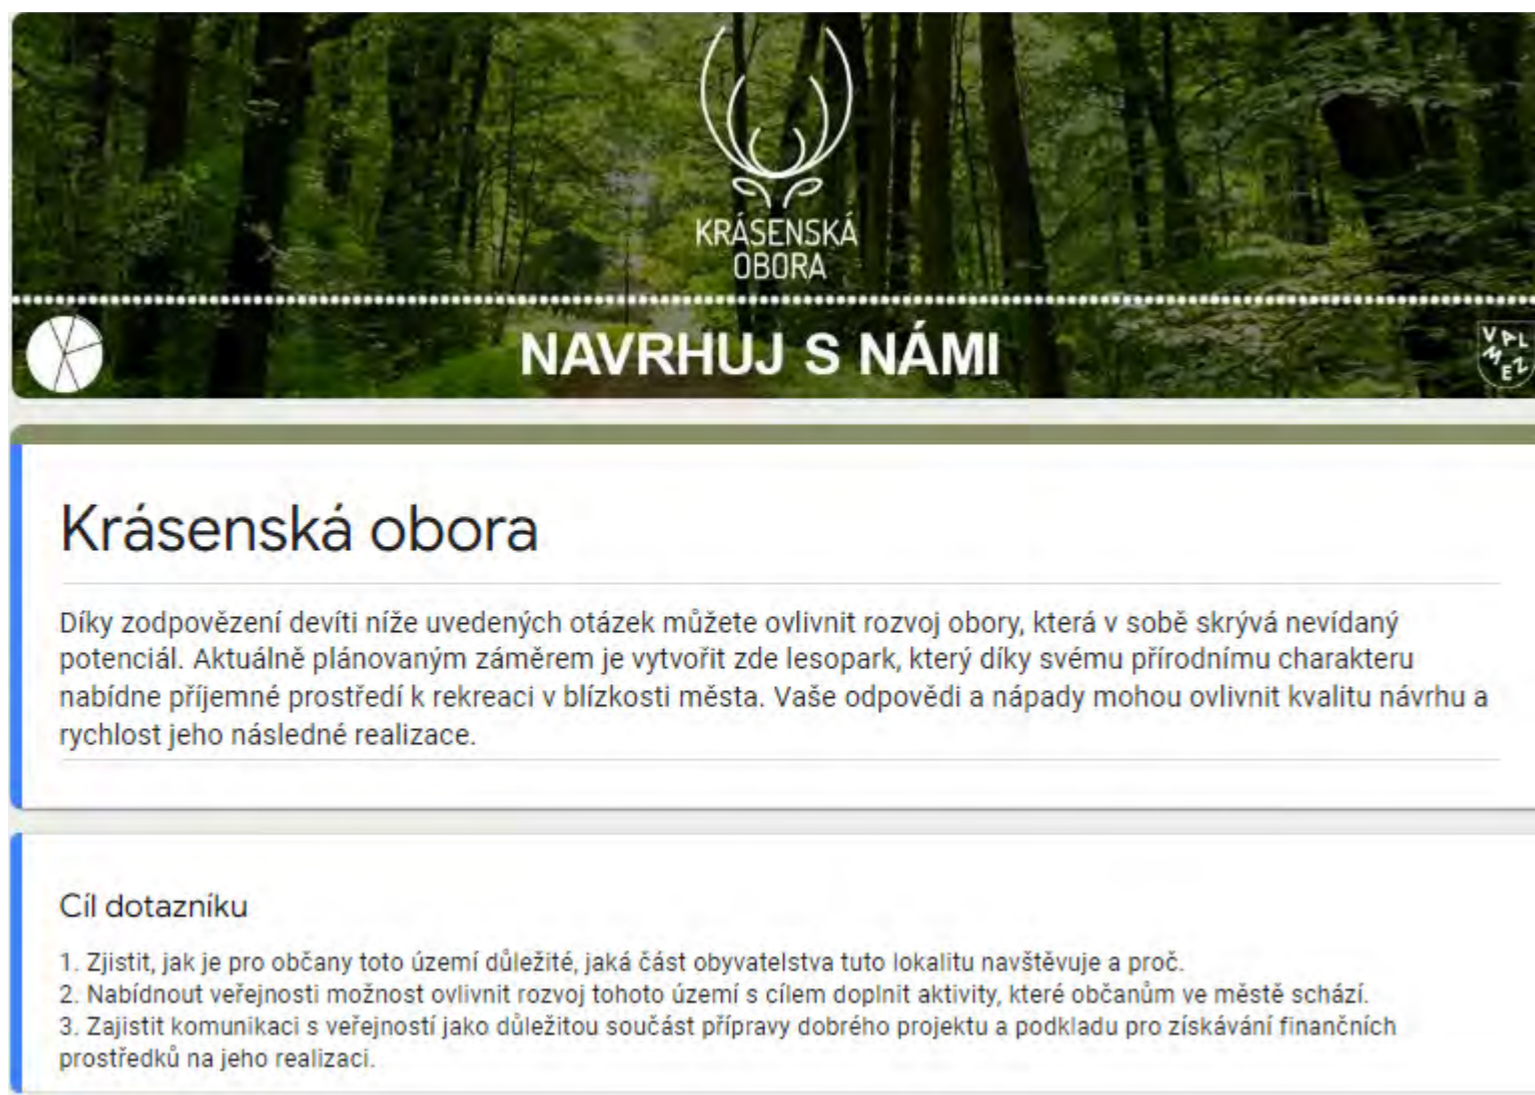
KRÁSENSKÁ OBORA

NAVRHUJ S NÁMI

VPL MEZ

Krásenská obora

Díky zodpovězení devíti níže uvedených otázek můžete ovlivnit rozvoj obory, která v sobě skrývá nevídaný potenciál. Aktuálně plánovaným záměrem je vytvořit zde lesopark, který díky svému přírodnímu charakteru nabídne příjemné prostředí k rekreaci v blízkosti města. Vaše odpovědi a nápady mohou ovlivnit kvalitu návrhu a rychlost jeho následné realizace.

Cíl dotazníku

1. Zjistit, jak je pro občany toto území důležité, jaká část obyvatelstva tuto lokalitu navštěvuje a proč.
2. Nabídnout veřejnosti možnost ovlivnit rozvoj tohoto území s cílem doplnit aktivity, které občanům ve městě schází.
3. Zajistit komunikaci s veřejností jako důležitou součást přípravy dobrého projektu a podkladu pro získávání finančních prostředků na jeho realizaci.